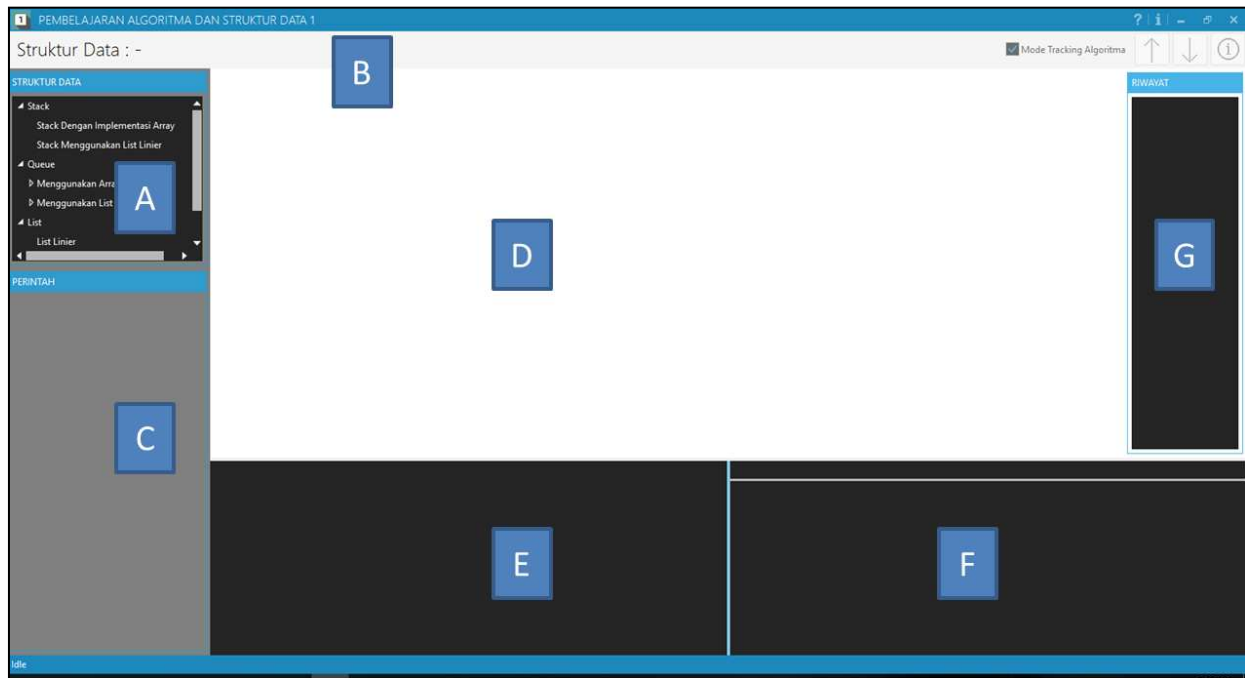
1 PEMBELAJARAN ALGORITMA DAN STRUKTUR DATA 1

? i – ×

Struktur Data : -

Mode Tracking Algoritma

B

STRUKTUR DATA

◢ Stack
Stack Dengan Implementasi Array
Stack Menggunakan List Linier
◢ Queue
▷ Menggunakan Arra
▷ Menggunakan List
◢ List
List Linier

A

PERINTAH

C

D

RIWAYAT

G

E

F

Idle